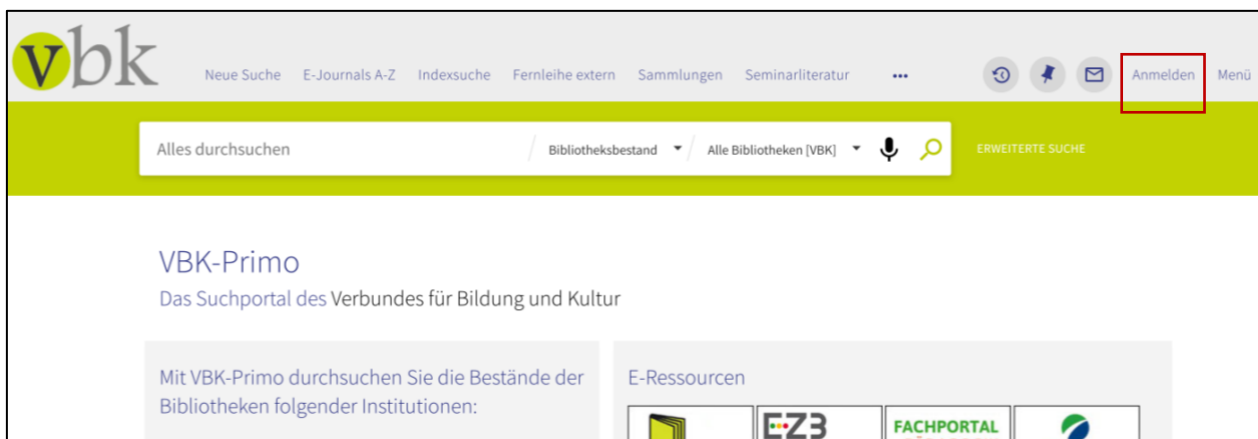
vbk

Neue Suche E-Journals A-Z Indexsuche Fernleihe extern Sammlungen Seminarliteratur ••• Anmelden Menü

Alles durchsuchen Bibliotheksbestand Alle Bibliotheken [VBK] ERWEITERTE SUCHE

VBK-Primo

Das Suchportal des Verbundes für Bildung und Kultur

Mit VBK-Primo durchsuchen Sie die Bestände der Bibliotheken folgender Institutionen:

E-Ressourcen

EZB FACHPORTAL